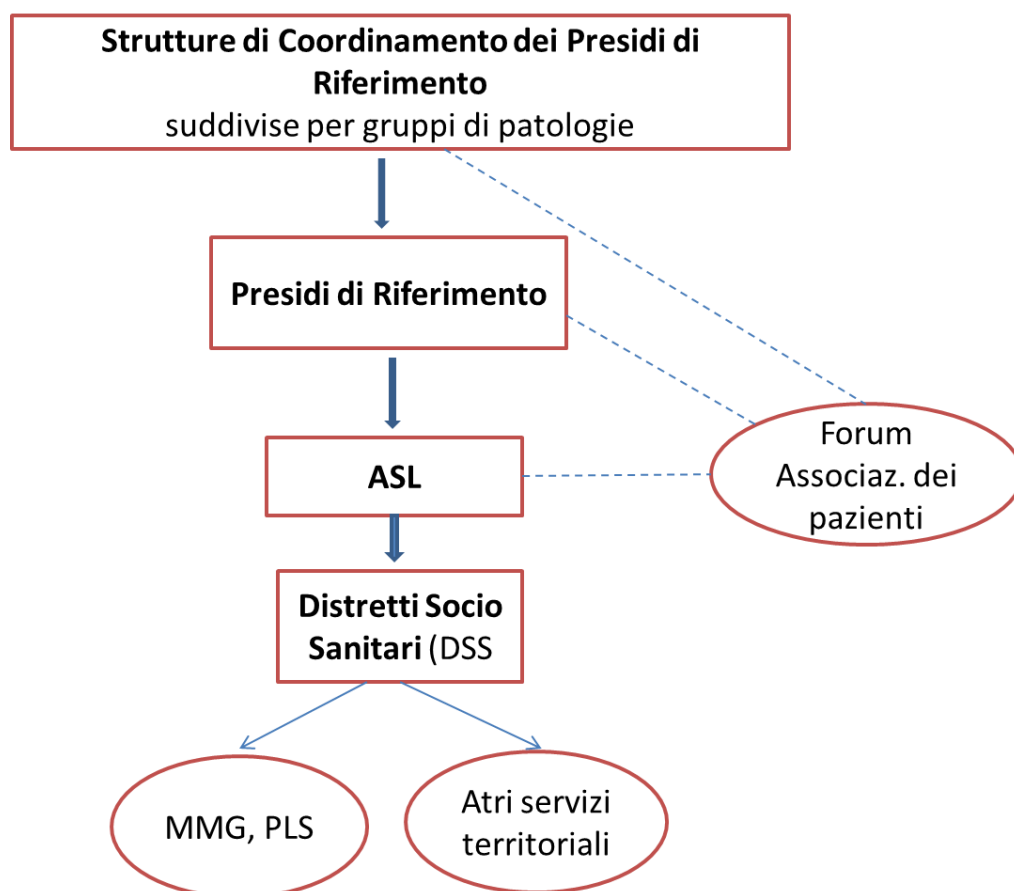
**Strutture di Coordinamento dei Presidi di Riferimento**
suddivise per gruppi di patologie

**Presidi di Riferimento**

**ASL**

Forum Associaz. dei pazienti

**Distretti Socio Sanitari** (DSS

MMG, PLS

Atri servizi territoriali